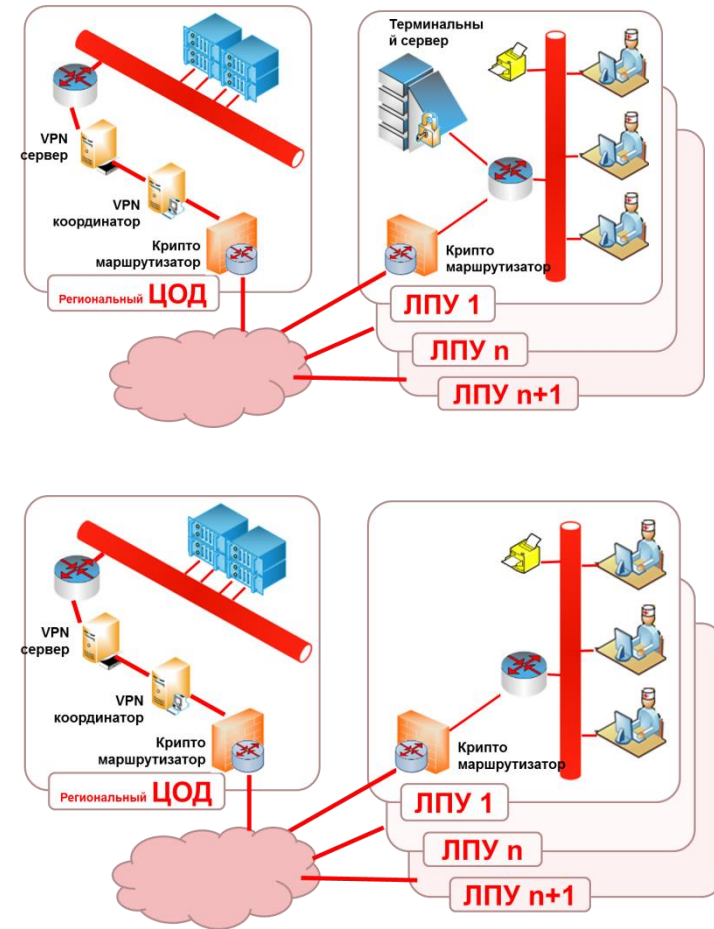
Терминальный сервер

VPN сервер

VPN координатор

Крипто маршрутизатор

Крипто маршрутизатор

Региональный ЦОД

ЛПУ 1

ЛПУ n

ЛПУ n+1

VPN сервер

VPN координатор

Крипто маршрутизатор

Крипто маршрутизатор

Региональный ЦОД

ЛПУ 1

ЛПУ n

ЛПУ n+1